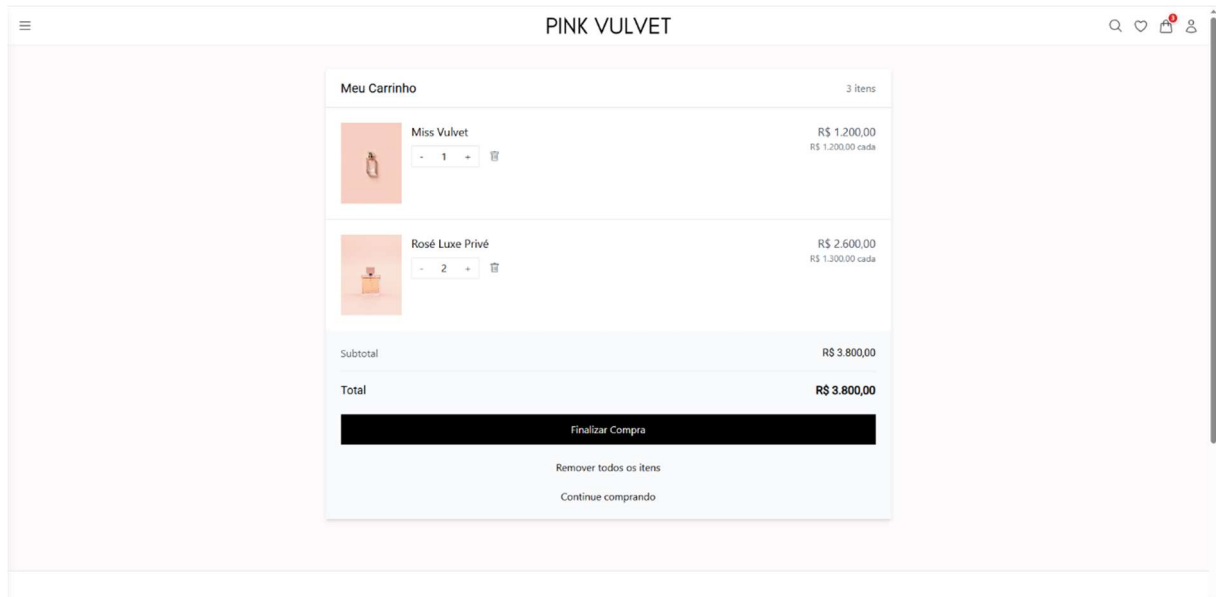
PINK VULVET

3

Meu Carrinho

3 itens

Miss Vulvet

- 1 +

R$ 1.200,00
R$ 1.200,00 cada

Rosé Luxe Privé

- 2 +

R$ 2.600,00
R$ 1.300,00 cada

Subtotal

R$ 3.800,00

Total

R$ 3.800,00

Finalizar Compra

Remover todos os itens

Continue comprando